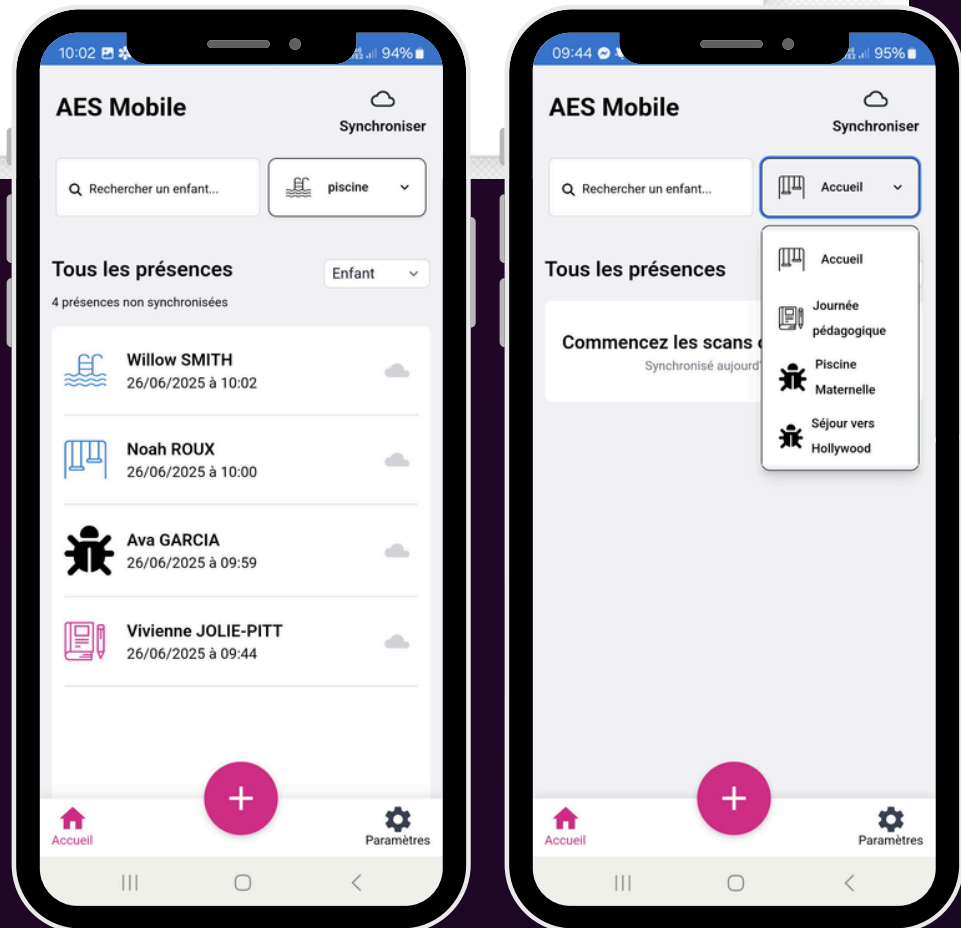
10:02 94%

AES Mobile

Synchroniser

Rechercher un enfant...

piscine

Tous les présences

Enfant

4 présences non synchronisées

Willow SMITH
26/06/2025 à 10:02

Noah ROUX
26/06/2025 à 10:00

Ava GARCIA
26/06/2025 à 09:59

Vivienne JOLIE-PITT
26/06/2025 à 09:44

+

Accueil

Paramètres

09:44 95%

AES Mobile

Synchroniser

Rechercher un enfant...

Accueil

Tous les présences

Commencez les scans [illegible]

Synchronisé aujourd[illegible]

Accueil

Journée pédagogique

Piscine Maternelle

Séjour vers Hollywood

+

Accueil

Paramètres